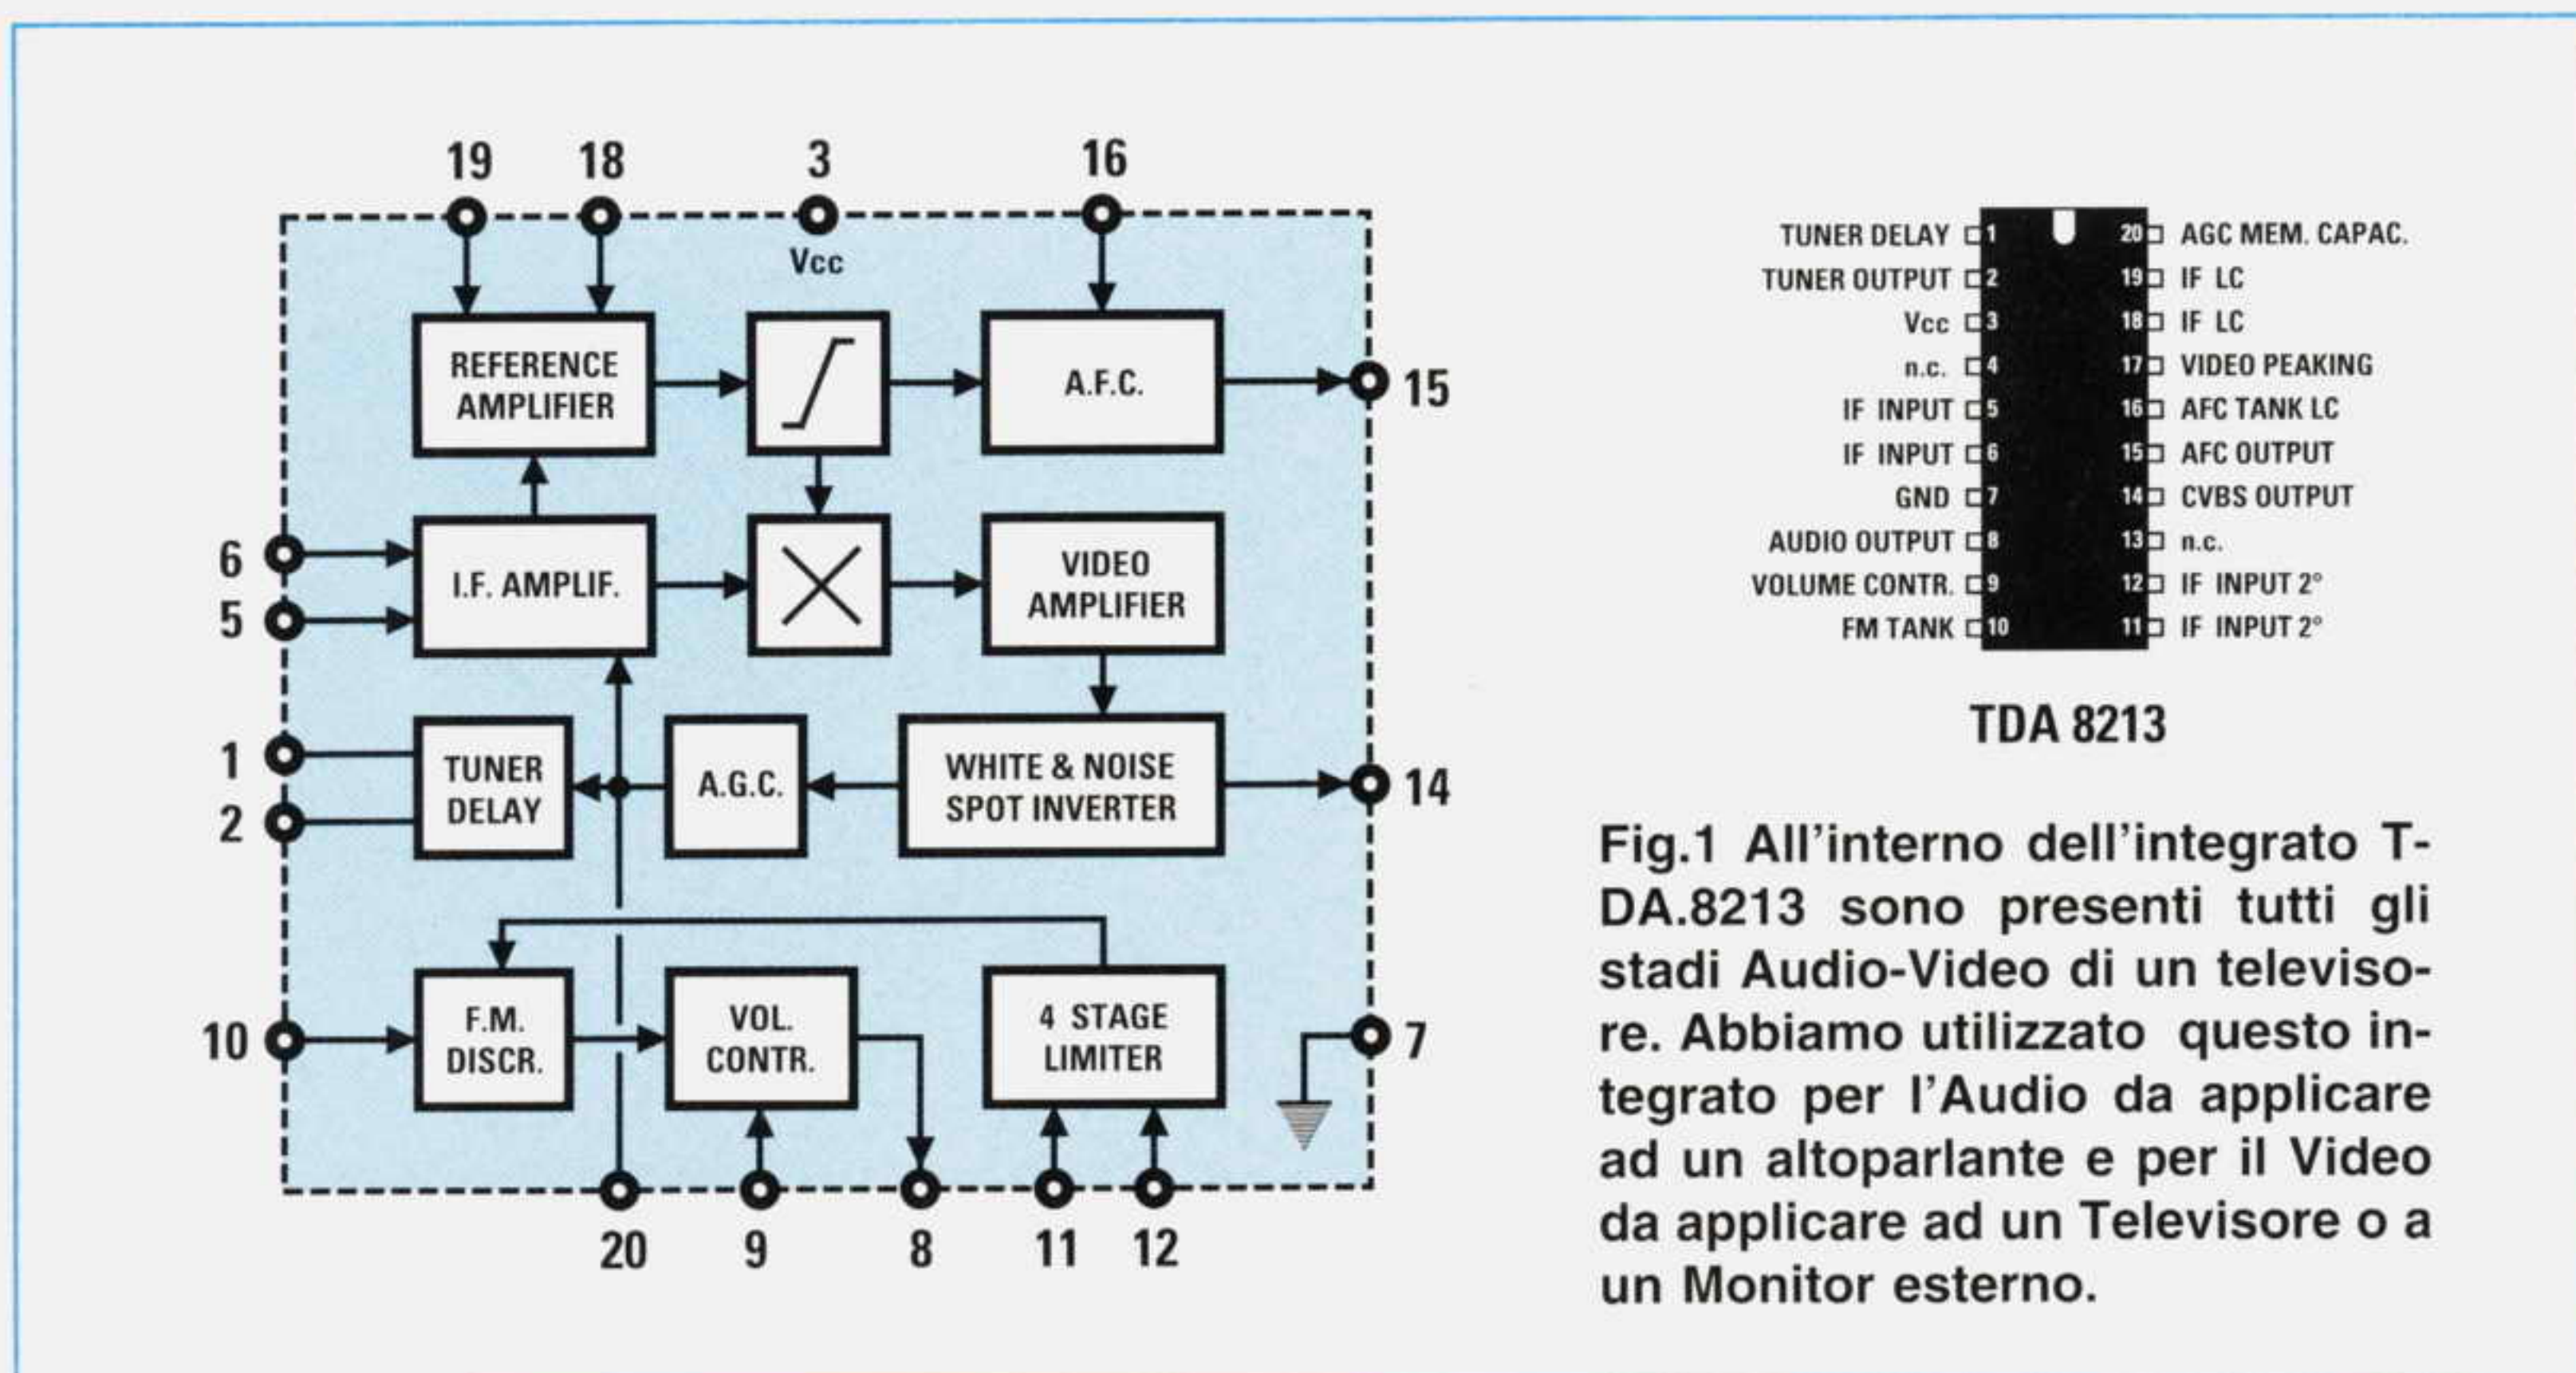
19 18 3 16

Vcc

REFERENCE AMPLIFIER

A.F.C.

15

6

5

I.F. AMPLIF.

VIDEO AMPLIFIER

1

2

TUNER DELAY

A.G.C.

WHITE & NOISE SPOT INVERTER

14

10

F.M. DISCR.

VOL. CONTR.

4 STAGE LIMITER

7

20 9 8 11 12

TUNER DELAY 1
TUNER OUTPUT 2
Vcc 3
n.c. 4
IF INPUT 5
IF INPUT 6
GND 7
AUDIO OUTPUT 8
VOLUME CONTR. 9
FM TANK 10

20 AGC MEM. CAPAC.
19 IF LC
18 IF LC
17 VIDEO PEAKING
16 AFC TANK LC
15 AFC OUTPUT
14 CVBS OUTPUT
13 n.c.
12 IF INPUT 2°
11 IF INPUT 2°

TDA 8213

Fig.1 All'interno dell'integrato TDA.8213 sono presenti tutti gli stadi Audio-Video di un televisore. Abbiamo utilizzato questo integrato per l'Audio da applicare ad un altoparlante e per il Video da applicare ad un Televisore o a un Monitor esterno.